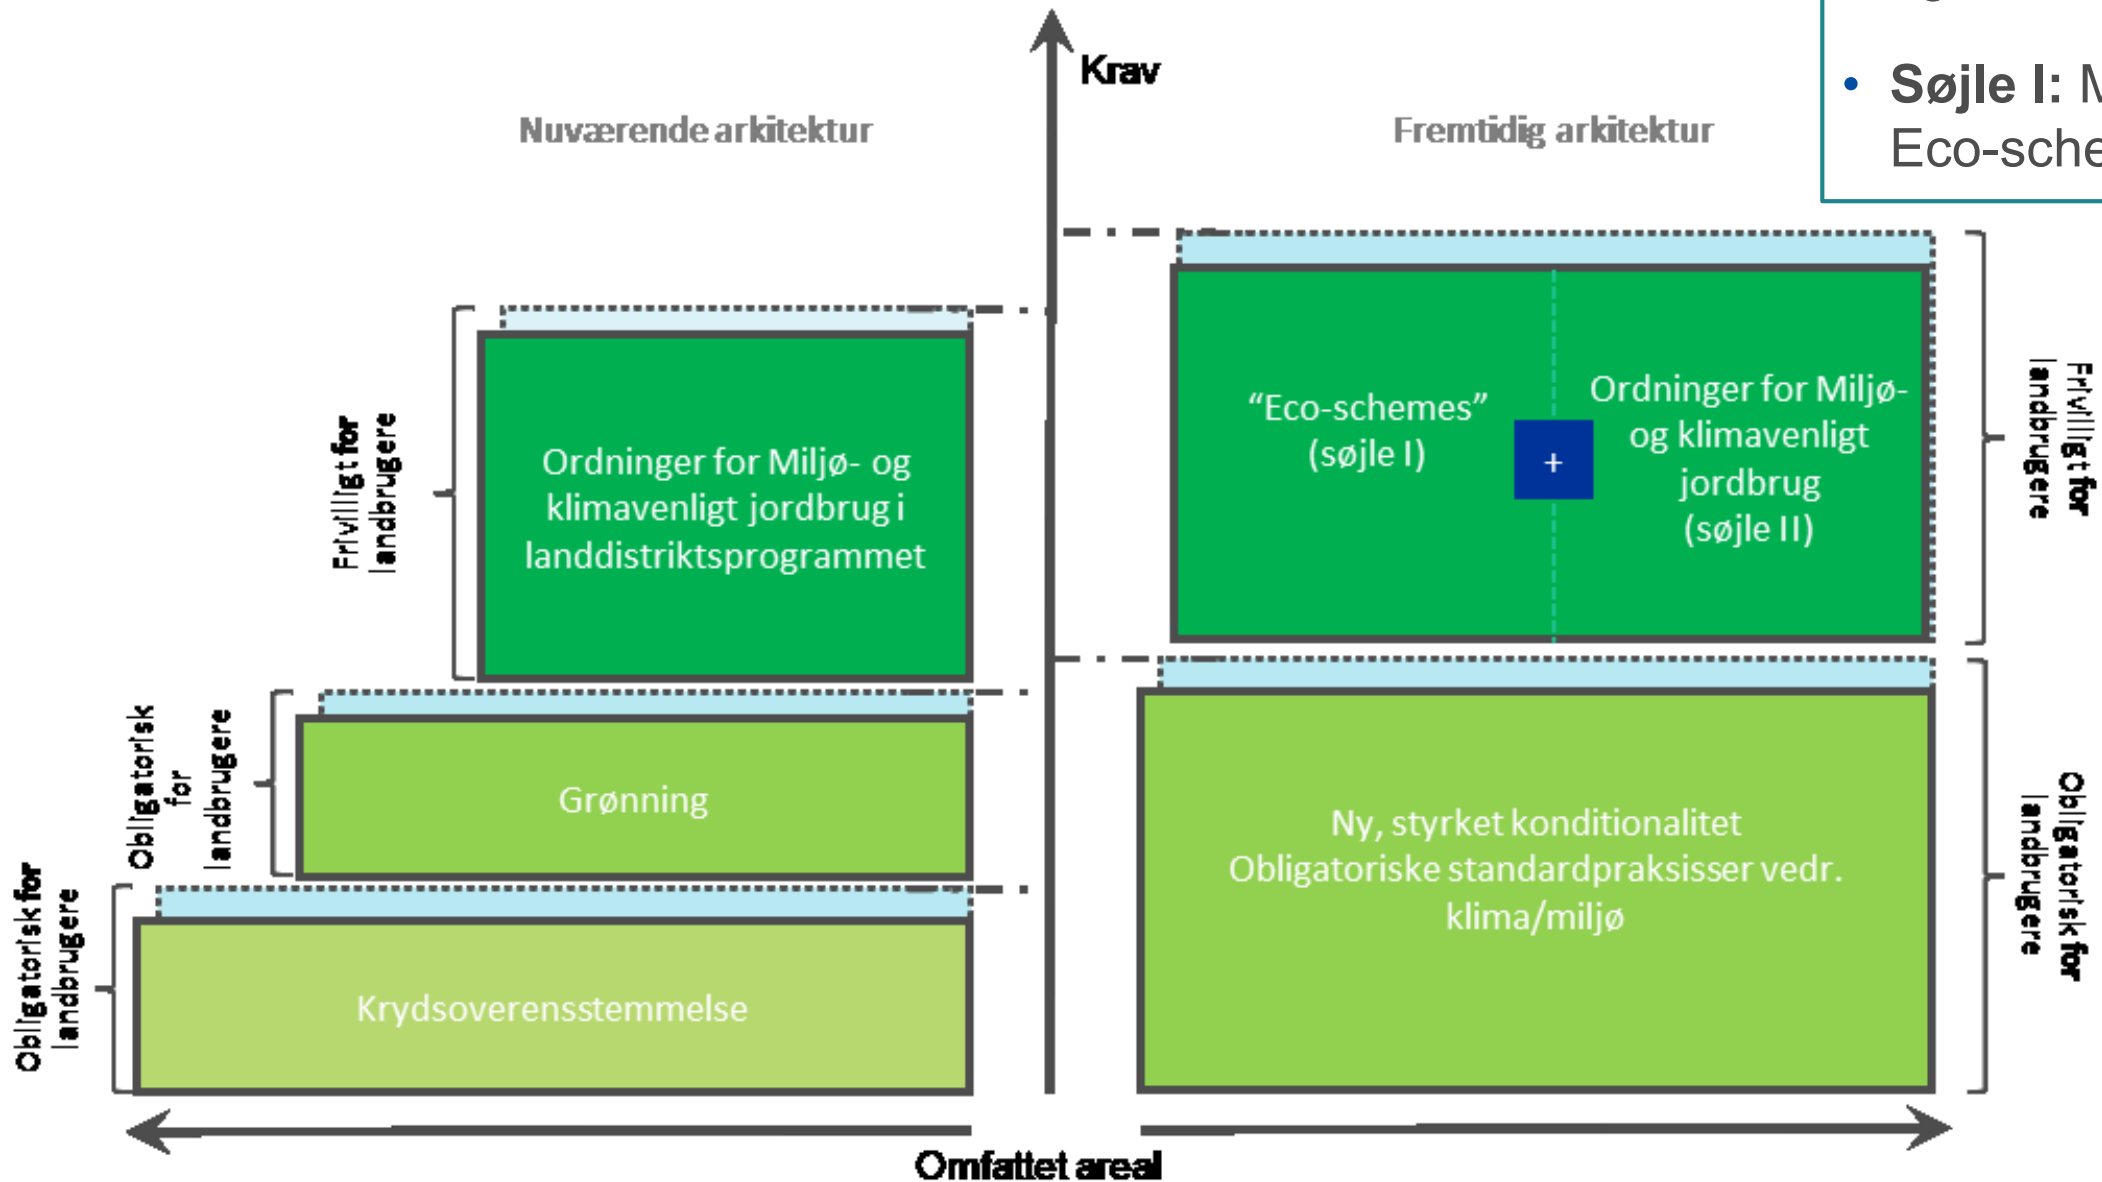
Krav

• Søjle I: M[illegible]
Eco-sche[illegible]

Nuværende arkitektur

Fremtidig arkitektur

Frivilligt for landbrugere

Ordninger for Miljø- og klimavenligt jordbrug i landdistriktsprogrammet

Obligatorisk for landbrugere

Grønning

Obligatorisk for landbrugere

Krydsoverensstemmelse

"Eco-schemes" (søjle I)

+

Ordninger for Miljø- og klimavenligt jordbrug (søjle II)

Frivilligt for landbrugere

Ny, styrket konditionalitet Obligatoriske standardpraksisser vedr. klima/miljø

Obligatorisk for landbrugere

Omfattet areal